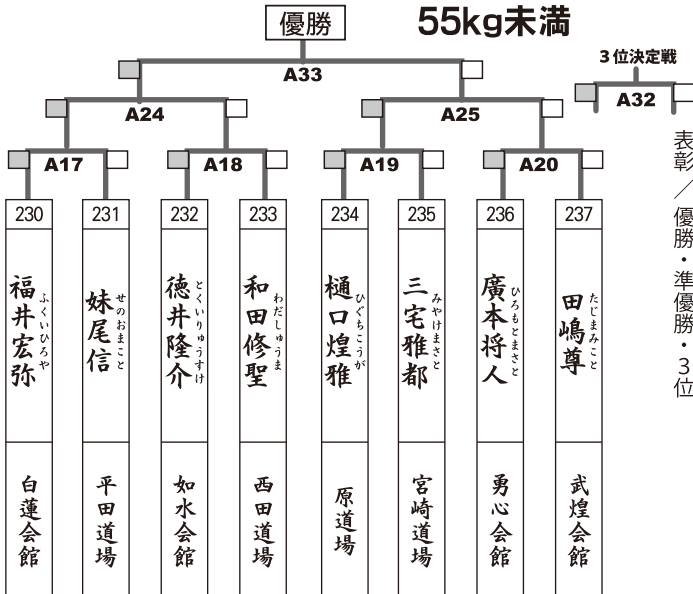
優勝

55kg未満

A33

3位決定戦

A32

A24

A25

A17

A18

A19

A20

表彰／優勝・準優勝・3位

| 230 | 231 | 232 | 233 | 234 | 235 | 236 | 237 |
|---|---|---|---|---|---|---|---|
| 福井宏弥 ふくいひろや | 妹尾信 せのおまこと | 徳井隆介 とくいりゅうすけ | 和田修聖 わだしゅうま | 樋口煌雅 ひぐちこうが | 三宅雅都 みやけまさと | 廣本将人 ひろもとまさと | 田嶋尊 たじまみこと |
| 白蓮会館 | 平田道場 | 如水会館 | 西田道場 | 原道場 | 宮崎道場 | 勇心会館 | 武煌会館 |